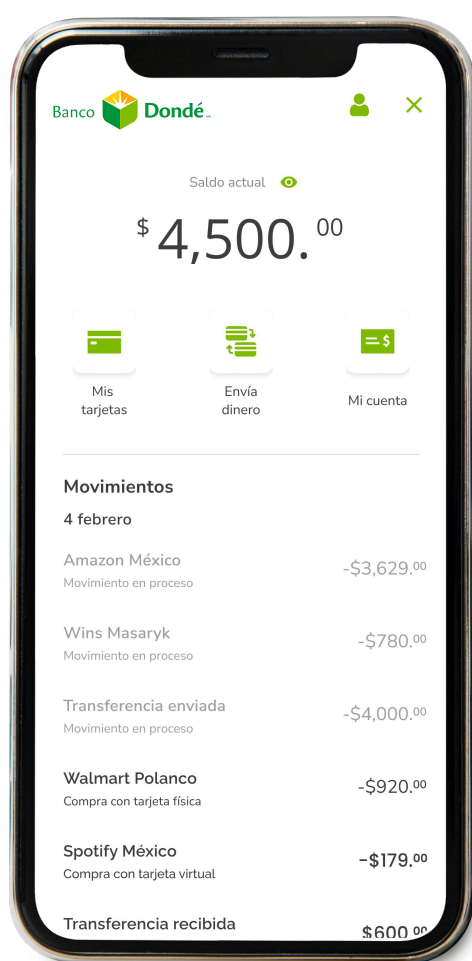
Banco Dondé

Saldo actual

$ 4,500.00

Mis tarjetas

Envía dinero

Mi cuenta

Movimientos

4 febrero

Amazon México
Movimiento en proceso
-$3,629.00

Wins Masaryk
Movimiento en proceso
-$780.00

Transferencia enviada
Movimiento en proceso
-$4,000.00

Walmart Polanco
Compra con tarjeta física
-$920.00

Spotify México
Compra con tarjeta virtual
-$179.00

Transferencia recibida
$600.00